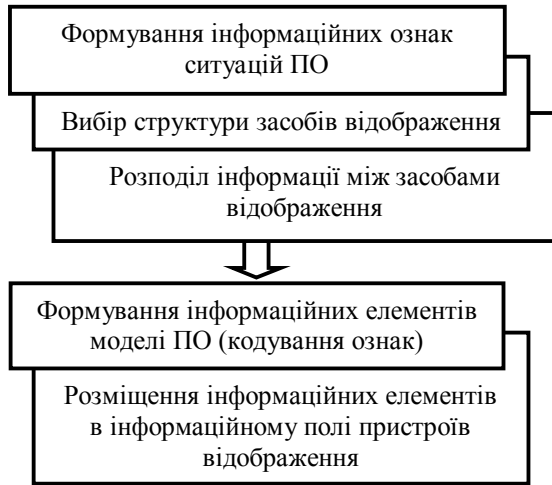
Формування інформаційних ознак ситуацій ПО

Вибір структури засобів відображення

Розподіл інформації між засобами відображення

Формування інформаційних елементів моделі ПО (кодування ознак)

Розміщення інформаційних елементів в інформаційному полі пристроїв відображення